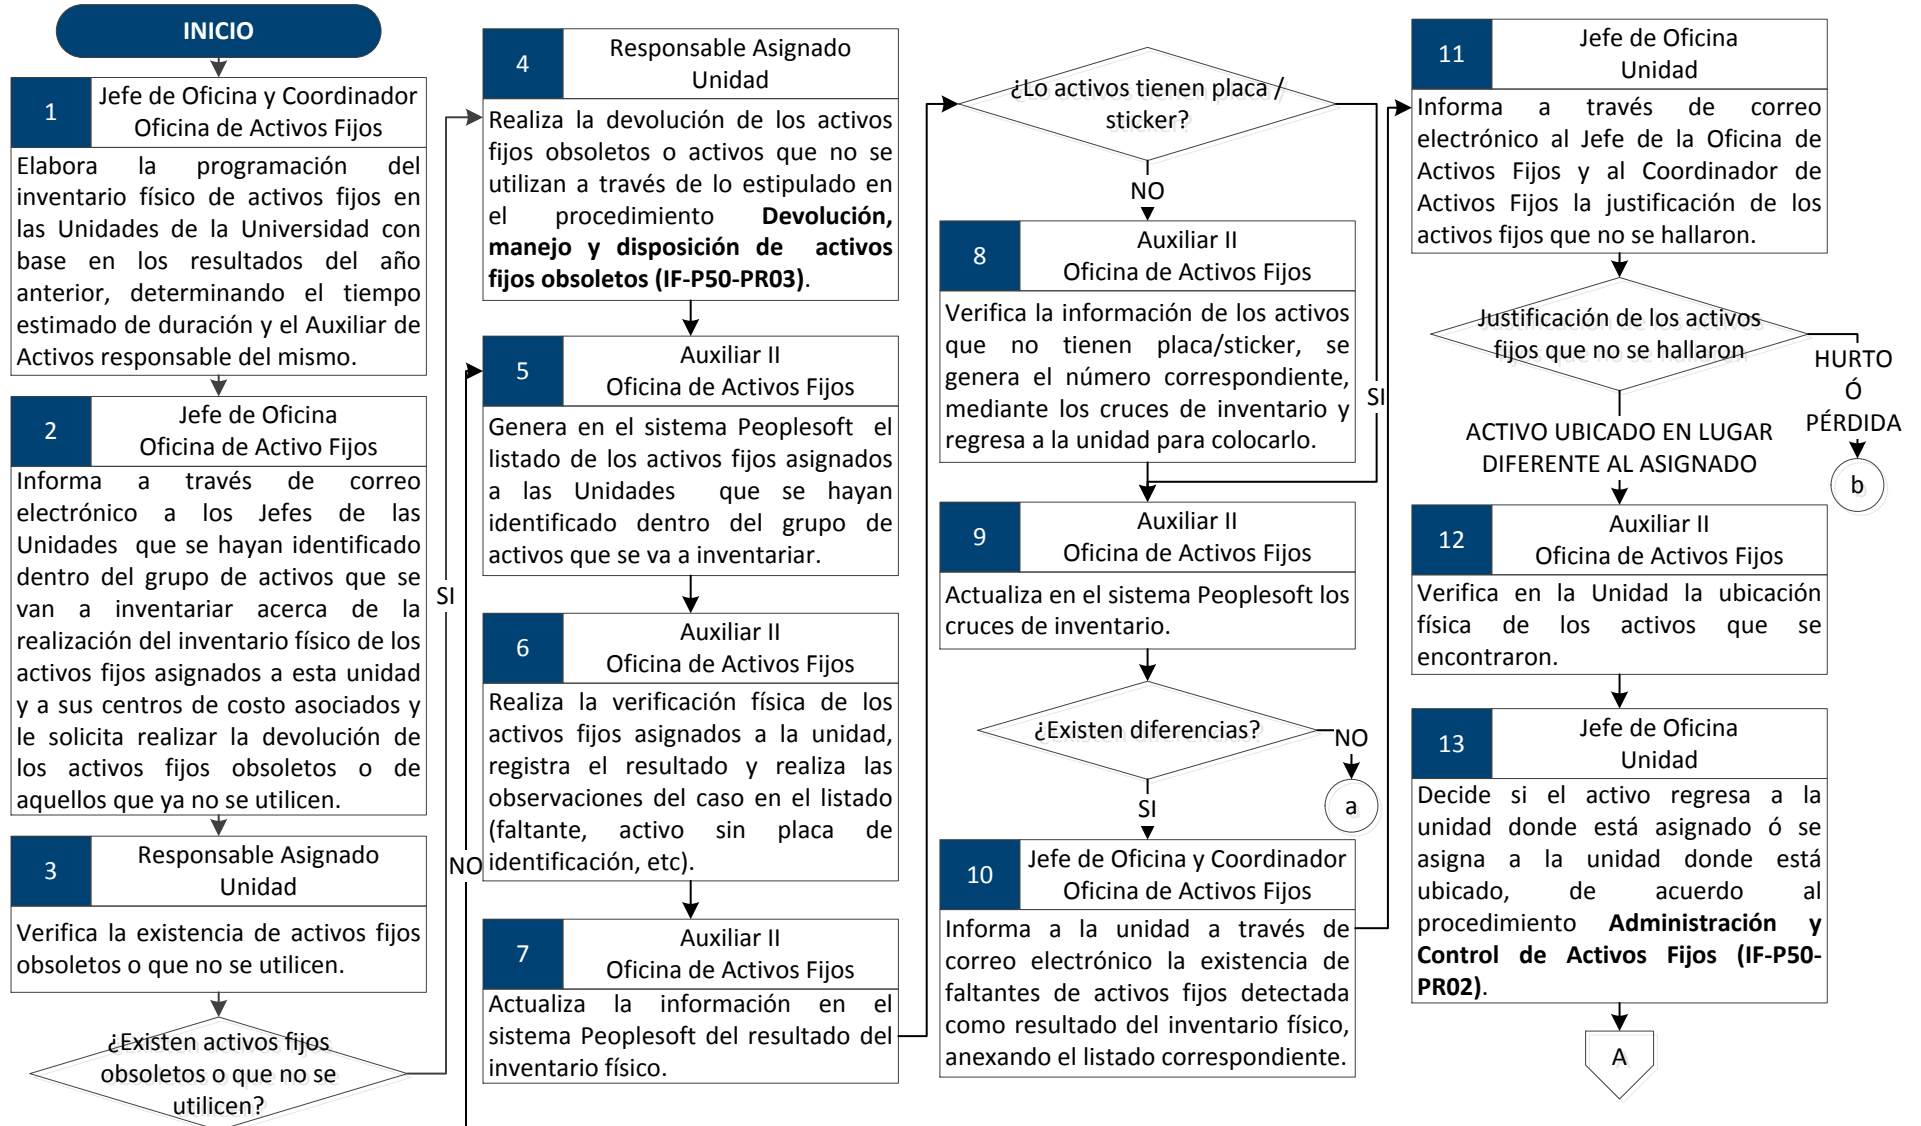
INICIO

1
Jefe de Oficina y Coordinador Oficina de Activos Fijos
Elabora la programación del inventario físico de activos fijos en las Unidades de la Universidad con base en los resultados del año anterior, determinando el tiempo estimado de duración y el Auxiliar de Activos responsable del mismo.

2
Jefe de Oficina
Oficina de Activo Fijos
Informa a través de correo electrónico a los Jefes de las Unidades que se hayan identificado dentro del grupo de activos que se van a inventariar acerca de la realización del inventario físico de los activos fijos asignados a esta unidad y a sus centros de costo asociados y le solicita realizar la devolución de los activos fijos obsoletos o de aquellos que ya no se utilicen.

3
Responsable Asignado
Unidad
Verifica la existencia de activos fijos obsoletos o que no se utilicen.

¿Existen activos fijos obsoletos o que no se utilicen?

SI

NO

4
Responsable Asignado
Unidad
Realiza la devolución de los activos fijos obsoletos o activos que no se utilizan a través de lo estipulado en el procedimiento **Devolución, manejo y disposición de activos fijos obsoletos (IF-P50-PR03)**.

5
Auxiliar II
Oficina de Activos Fijos
Genera en el sistema Peoplesoft el listado de los activos fijos asignados a las Unidades que se hayan identificado dentro del grupo de activos que se va a inventariar.

6
Auxiliar II
Oficina de Activos Fijos
Realiza la verificación física de los activos fijos asignados a la unidad, registra el resultado y realiza las observaciones del caso en el listado (faltante, activo sin placa de identificación, etc).

7
Auxiliar II
Oficina de Activos Fijos
Actualiza la información en el sistema Peoplesoft del resultado del inventario físico.

¿Lo activos tienen placa / sticker?

NO

SI

8
Auxiliar II
Oficina de Activos Fijos
Verifica la información de los activos que no tienen placa/sticker, se genera el número correspondiente, mediante los cruces de inventario y regresa a la unidad para colocarlo.

9
Auxiliar II
Oficina de Activos Fijos
Actualiza en el sistema Peoplesoft los cruces de inventario.

¿Existen diferencias?

NO

a

SI

10
Jefe de Oficina y Coordinador
Oficina de Activos Fijos
Informa a la unidad a través de correo electrónico la existencia de faltantes de activos fijos detectada como resultado del inventario físico, anexando el listado correspondiente.

11
Jefe de Oficina
Unidad
Informa a través de correo electrónico al Jefe de la Oficina de Activos Fijos y al Coordinador de Activos Fijos la justificación de los activos fijos que no se hallaron.

Justificación de los activos fijos que no se hallaron

HURTO
Ó
PÉRDIDA

b

ACTIVO UBICADO EN LUGAR DIFERENTE AL ASIGNADO

12
Auxiliar II
Oficina de Activos Fijos
Verifica en la Unidad la ubicación física de los activos que se encontraron.

13
Jefe de Oficina
Unidad
Decide si el activo regresa a la unidad donde está asignado ó se asigna a la unidad donde está ubicado, de acuerdo al procedimiento **Administración y Control de Activos Fijos (IF-P50-PR02)**.

A